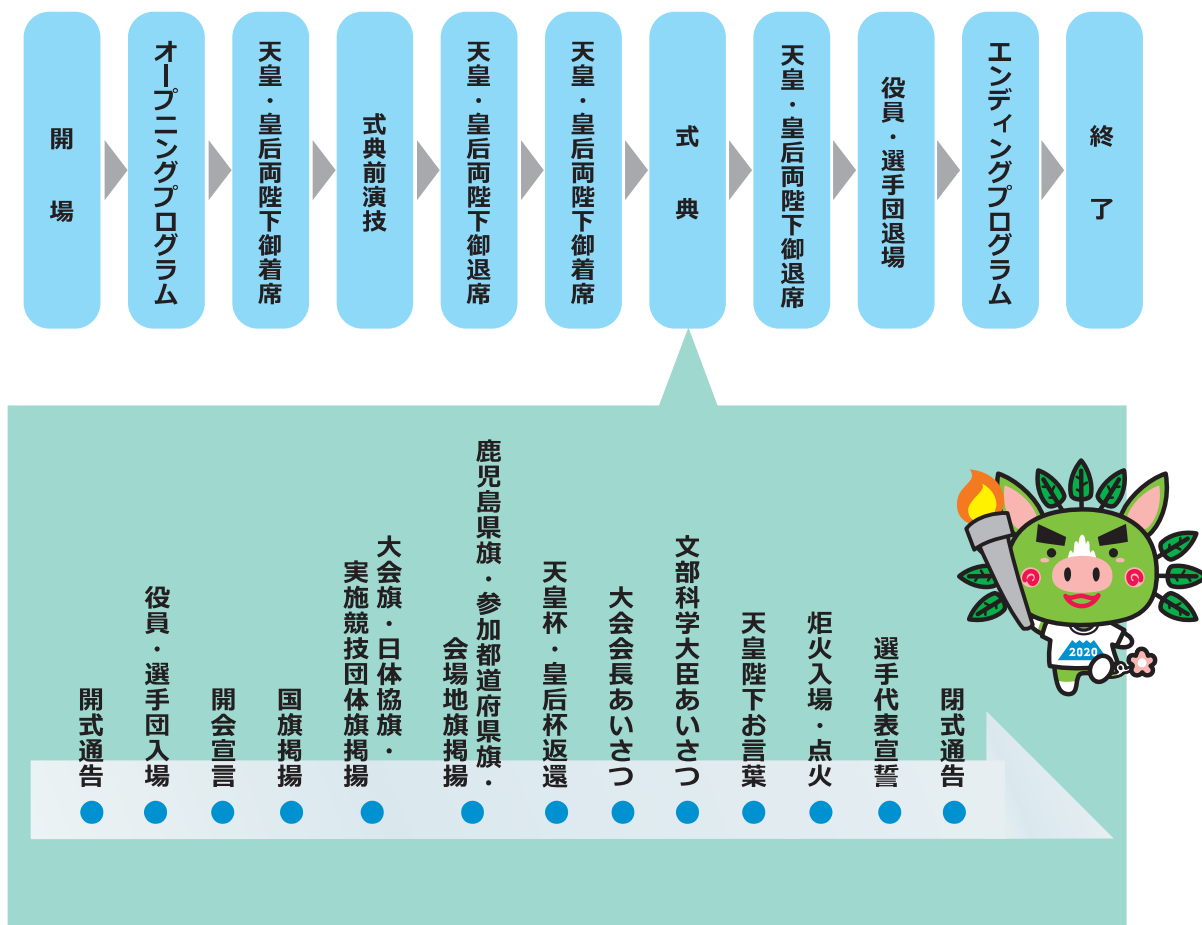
開場

オープニングプログラム

天皇・皇后両陛下御着席

式典前演技

天皇・皇后両陛下御退席

天皇・皇后両陛下御着席

式典

天皇・皇后両陛下御退席

役員・選手団退場

エンディングプログラム

終了

開式通告

役員・選手団入場

開会宣言

国旗掲揚

大会旗・日体協旗・実施競技団体旗掲揚

鹿児島県旗・参加都道府県旗・会場地旗掲揚

天皇杯・皇后杯返還

大会会長あいさつ

文部科学大臣あいさつ

天皇陛下お言葉

炬火入場・点火

選手代表宣誓

閉式通告

2020